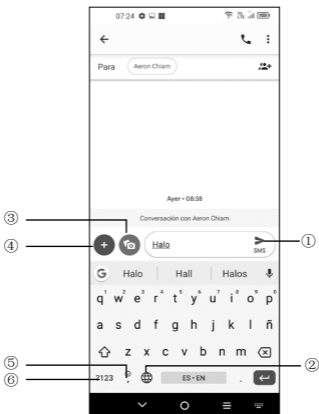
07:24

←

Para Aeron Chiam

Ayer • 08:38

Conversación con Aeron Chiam

③

④

Halo

①

SMS

G Halo Hall Halos

q w e r t y u i o p

1 2 3 4 5 6 7 8 9 0

a s d f g h j k l ñ

z x c v b n m

⑤

②

⑥

?123

ES • EN

.